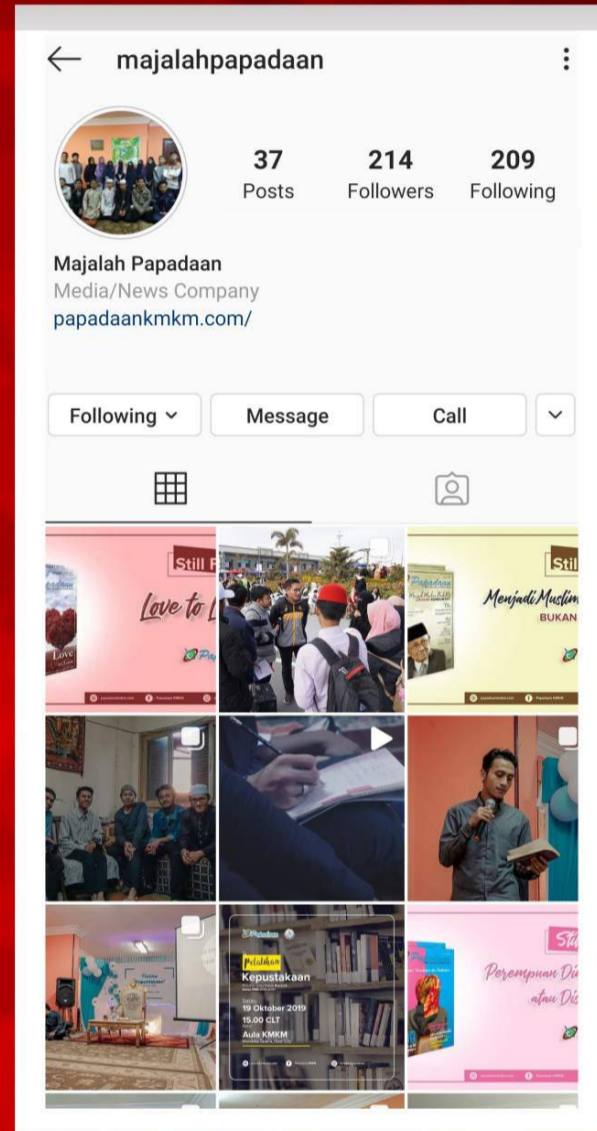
majalahpapadaan

37
Posts

214
Followers

209
Following

Majalah Papadaan
Media/News Company
papadaankmkm.com/

Following
Message
Call

Still F
Love to L
Love

Stil
Papadaan
Menjadi Muslim
BUKAN

Pelatihan
Kepustakaan
19 Oktober 2019
15.00 CLT
Aula KMKM

Sti
Perempuan Di
atau Dis